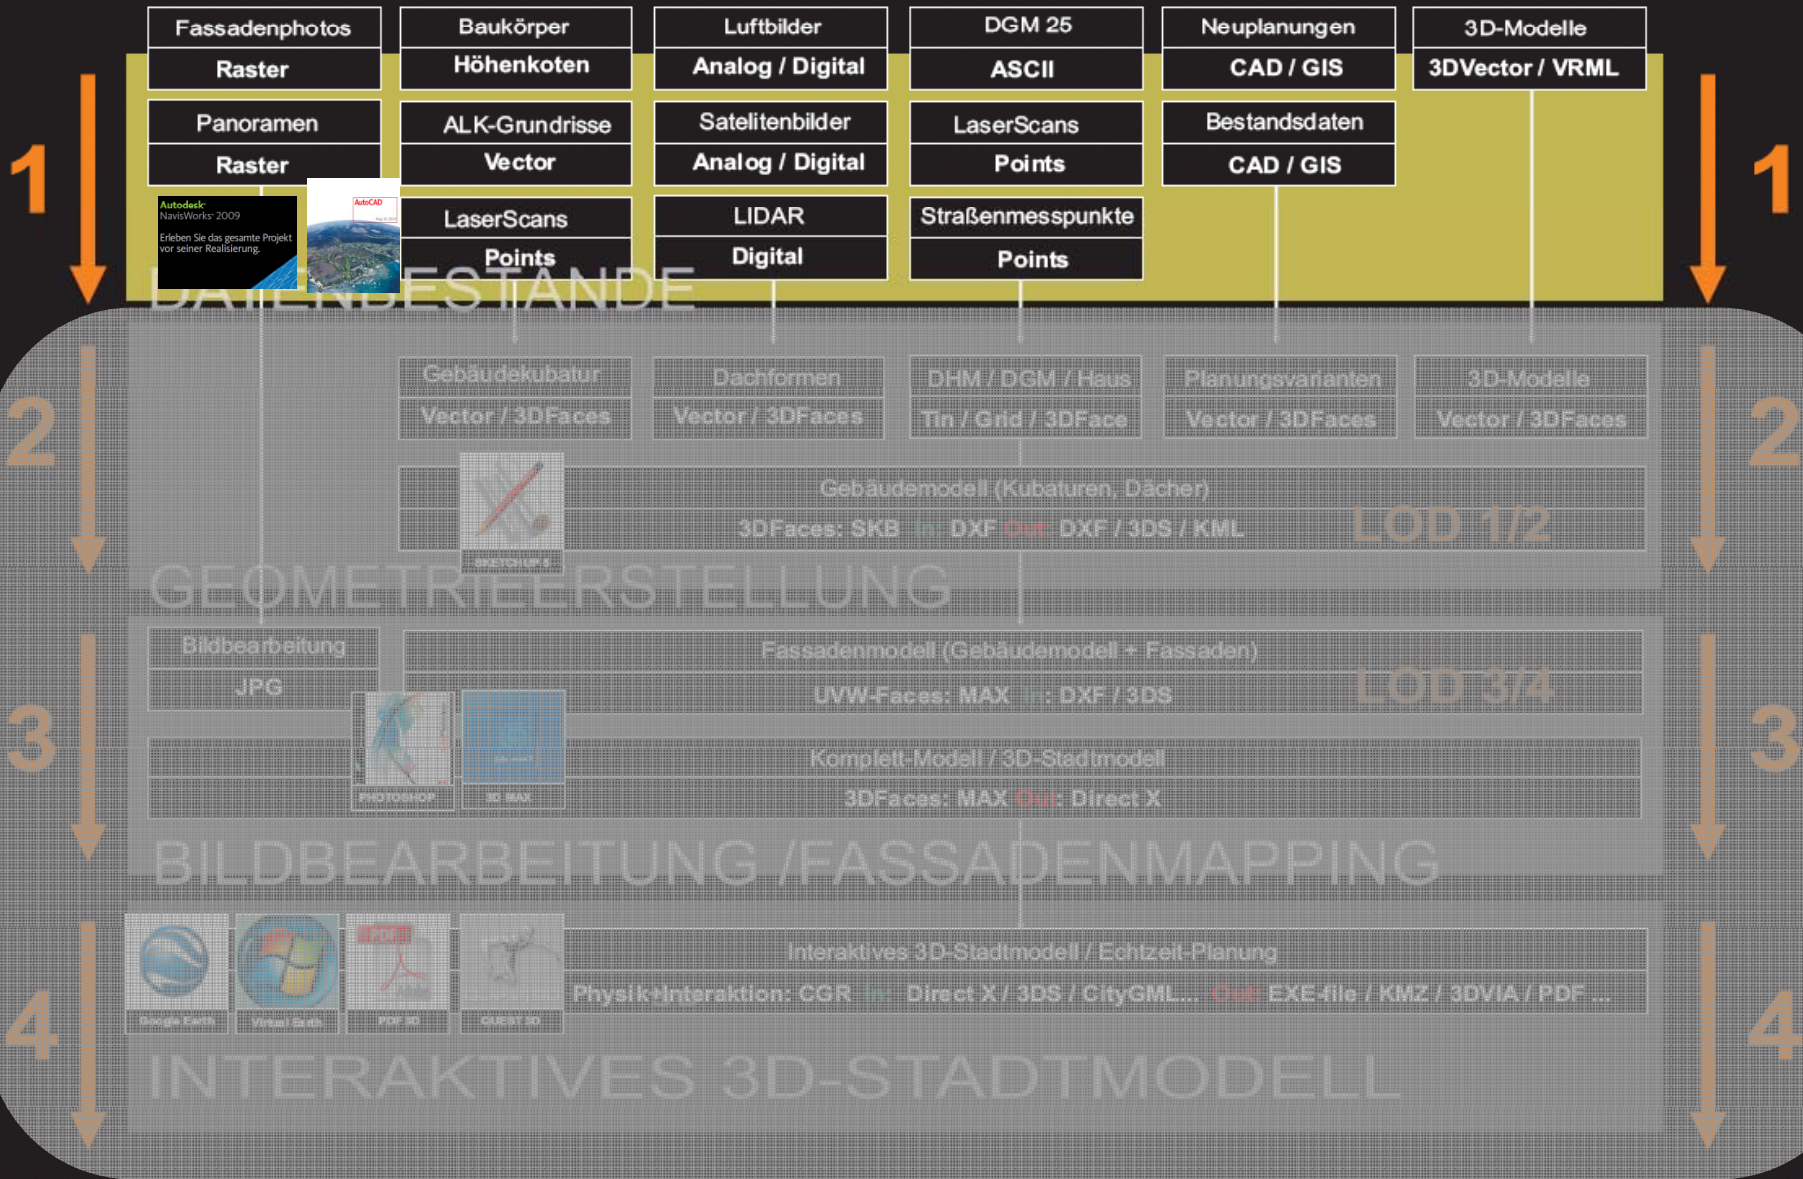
1

Fassadenphotos
Raster

Baukörper
Höhenkoten

Luftbilder
Analog / Digital

DGM 25
ASCII

Neuplanungen
CAD / GIS

3D-Modelle
3DVector / VRML

1

Panoramen
Raster

ALK-Grundrisse
Vector

Satelitenbilder
Analog / Digital

LaserScans
Points

Bestandsdaten
CAD / GIS

Autodesk
NavisWorks 2009
Erleben Sie das gesamte Projekt vor seiner Realisierung.

AutoCAD

LaserScans
Points

LIDAR
Digital

Straßenmesspunkte
Points

DATENBESTÄNDE

2

Gebäudekubatur
Vector / 3DFaces

Dachformen
Vector / 3DFaces

DHM / DGM / Haus
Tin / Grid / 3DFace

Planungsvarianten
Vector / 3DFaces

3D-Modelle
Vector / 3DFaces

2

Gebäudemodell (Kubaturen, Dächer)
3DFaces: SKB In: DXF Out: DXF / 3DS / KML

LOD 1/2

SKETCHUP 6

GEOMETRIEERSTELLUNG

3

Bildbearbeitung
JPG

Fassadenmodell (Gebäudemodell + Fassaden)
UVW-Faces: MAX In: DXF / 3DS

LOD 3/4

3

Komplett-Modell / 3D-Stadtmodell
3DFaces: MAX Out: Direct X

PHOTOSHOP

3D MAX

BILDBEARBEITUNG /FASSADENMAPPING

4

Interaktives 3D-Stadtmodell / Echtzeit-Planung
Physik+Interaktion: CGR In: Direct X / 3DS / CityGML... Out: EXE-file / KMZ / 3DVIA / PDF ...

Google Earth

Virtual Earth

PDF 3D

QUEST 3D

4

INTERAKTIVES 3D-STADTMODELL